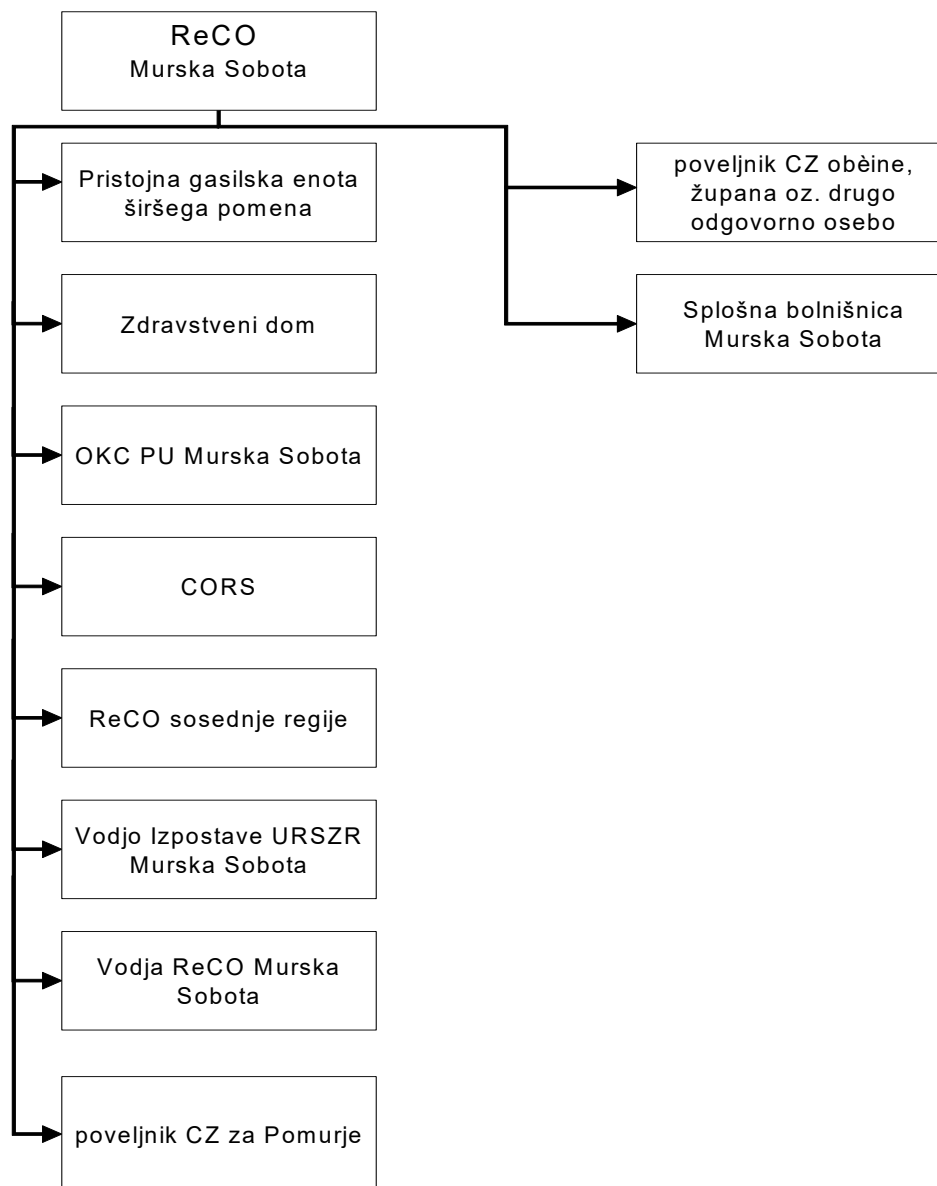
ReCO
Murska Sobota

Pristojna gasilska enota širšega pomena

Zdravstveni dom

OKC PU Murska Sobota

CORS

ReCO sosednje regije

Vodjo Izpostave URSZR Murska Sobota

Vodja ReCO Murska Sobota

poveljnik CZ za Pomurje

poveljnik CZ obèine, župana oz. drugo odgovorno osebo

Splošna bolnišnica Murska Sobota